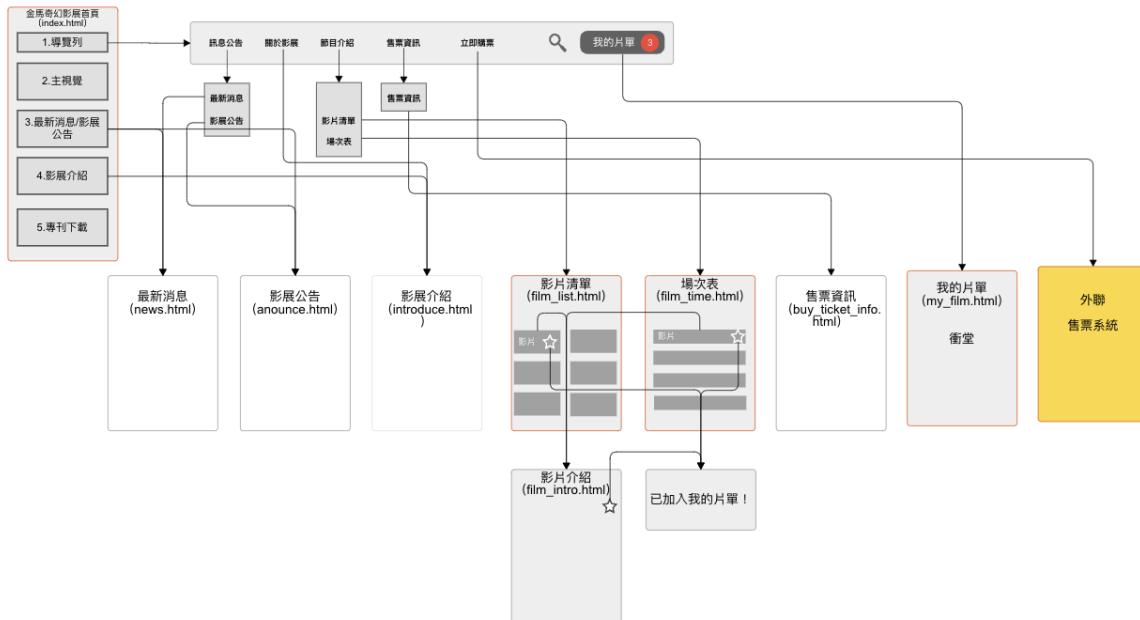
金馬奇幻影展首頁
(index.html)

1.導覽列

2.主視覺

3.最新消息/影展公告

4.影展介紹

5.專刊下載

訊息公告　關於影展　節目介紹　售票資訊　立即購票

我的片單 3

最新消息

影展公告

影片清單

場次表

售票資訊

最新消息
(news.html)

影展公告
(anounce.html)

影展介紹
(introduce.html)

影片清單
(film_list.html)

影片

場次表
(film_time.html)

影片

售票資訊
(buy_ticket_info.html)

我的片單
(my_film.html)

衝堂

外聯
售票系統

影片介紹
(film_intro.html)

已加入我的片單！